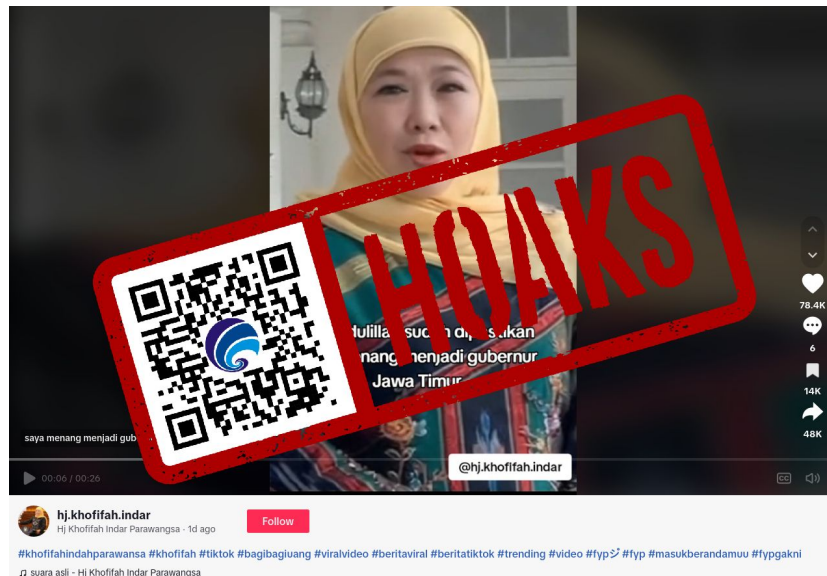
HOAKS

dulilla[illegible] sudah dip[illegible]tikan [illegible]nang menjadi gubernur Jawa Timur

saya menang menjadi gub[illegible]

@hj.khofifah.indar

00:06 / 00:26

78.4K

6

14K

48K

hj.khofifah.indar
Hj Khofifah Indar Parawangsa · 1d ago

Follow

#khofifahindahparawansa #khofifah #tiktok #bagibagiuang #viralvideo #beritaviral #beritatiktok #trending #video #fypジ #fyp #masukberandamuu #fypgakni

♫ suara asli - Hj Khofifah Indar Parawangsa